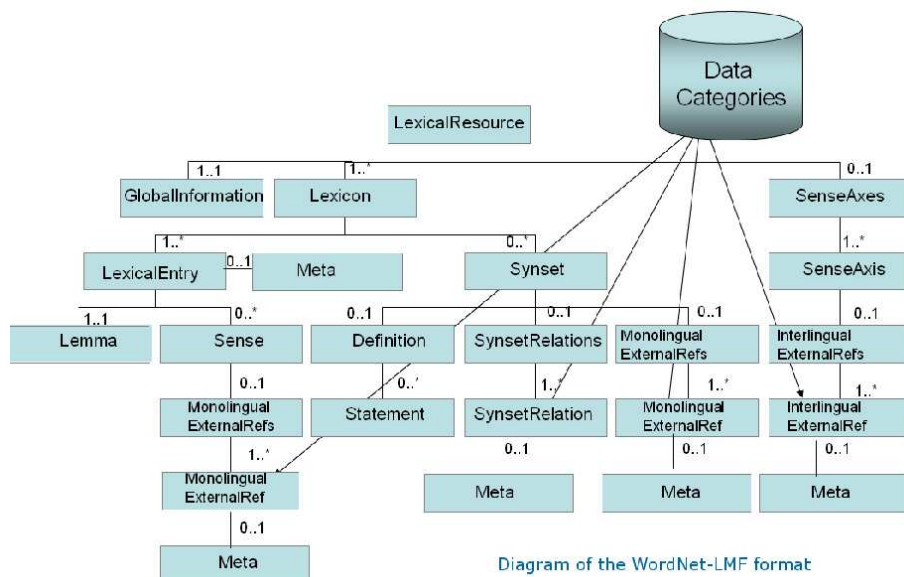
Data Categories

LexicalResource

1..1
1..*
0..1

GlobalInformation
Lexicon
SenseAxes

1..*
0..1
0..*
1..*

LexicalEntry
Meta
Synset
SenseAxis

1..1
0..*
0..1
0..1
0..1
0..1

Lemma
Sense
Definition
SynsetRelations
Monolingual ExternalRefs
Interlingual ExternalRefs

0..1
0..*
1..*
1..*
1..*

Monolingual ExternalRefs
Statement
SynsetRelation
Monolingual ExternalRef
Interlingual ExternalRef

1..*
0..1
0..1
0..1

Monolingual ExternalRef
Meta
Meta
Meta

0..1

Meta

Diagram of the WordNet-LMF format